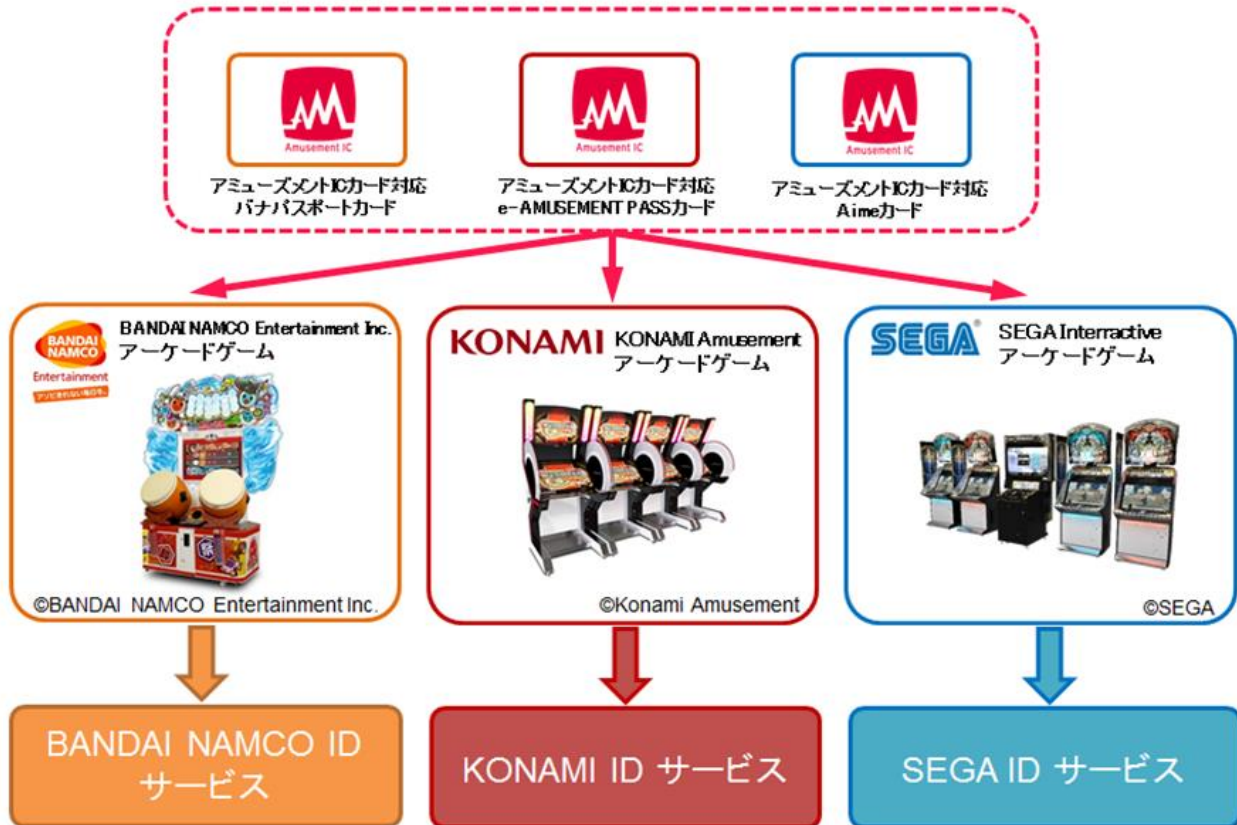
Amusement IC
アミューズメントICカード対応
バナパスポートカード

Amusement IC
アミューズメントICカード対応
e-AMUSEMENT PASSカード

Amusement IC
アミューズメントICカード対応
Aimeカード

BANDAI NAMCO Entertainment
BANDAI NAMCO Entertainment Inc.
アーケードゲーム
©BANDAI NAMCO Entertainment Inc.

KONAMI
KONAMI Amusement
アーケードゲーム
©Konami Amusement

SEGA
SEGA Interractive
アーケードゲーム
©SEGA

BANDAI NAMCO ID サービス

KONAMI ID サービス

SEGA ID サービス